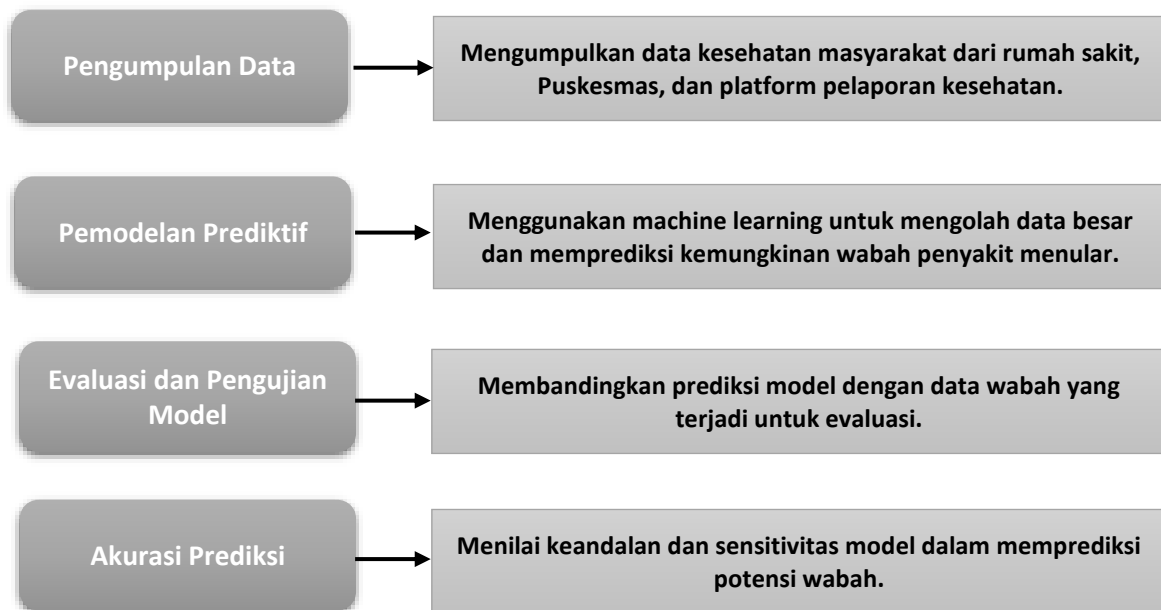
Pengumpulan Data

Mengumpulkan data kesehatan masyarakat dari rumah sakit, Puskesmas, dan platform pelaporan kesehatan.

Pemodelan Prediktif

Menggunakan machine learning untuk mengolah data besar dan memprediksi kemungkinan wabah penyakit menular.

Evaluasi dan Pengujian Model

Membandingkan prediksi model dengan data wabah yang terjadi untuk evaluasi.

Akurasi Prediksi

Menilai keandalan dan sensitivitas model dalam memprediksi potensi wabah.